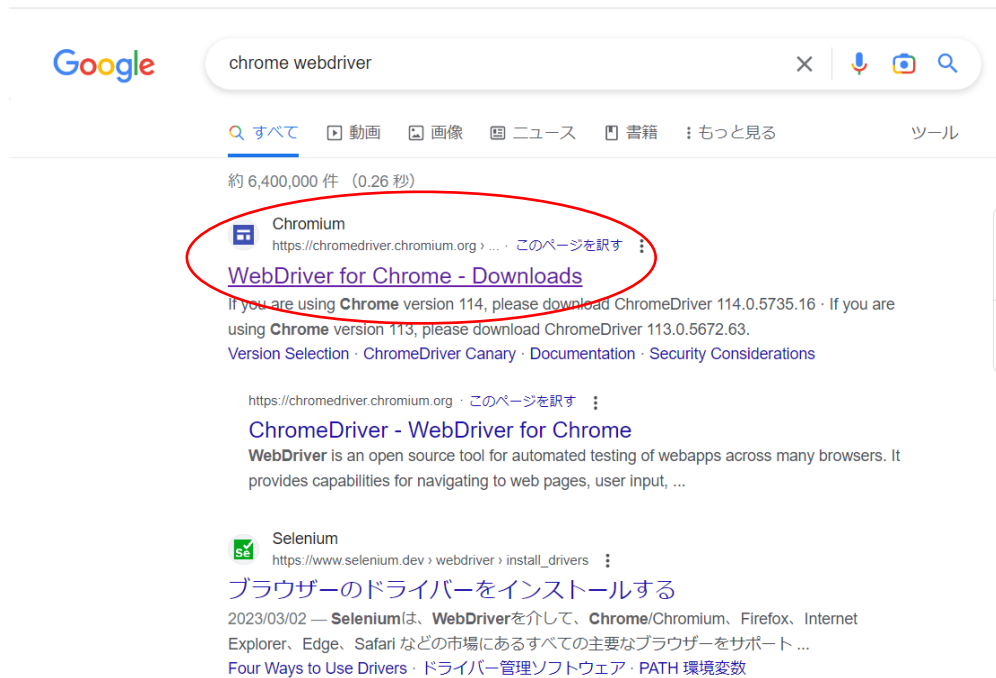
Google

chrome webdriver

すべて 動画 画像 ニュース 書籍 もっと見る ツール

約 6,400,000 件 （0.26 秒）

Chromium
https://chromedriver.chromium.org › ... · このページを訳す

WebDriver for Chrome - Downloads

If you are using Chrome version 114, please download ChromeDriver 114.0.5735.16 · If you are using Chrome version 113, please download ChromeDriver 113.0.5672.63.

Version Selection · ChromeDriver Canary · Documentation · Security Considerations

https://chromedriver.chromium.org · このページを訳す

ChromeDriver - WebDriver for Chrome

WebDriver is an open source tool for automated testing of webapps across many browsers. It provides capabilities for navigating to web pages, user input, ...

Selenium
https://www.selenium.dev › webdriver › install_drivers

ブラウザーのドライバーをインストールする

2023/03/02 — Seleniumは、WebDriverを介して、Chrome/Chromium、Firefox、Internet Explorer、Edge、Safari などの市場にあるすべての主要なブラウザーをサポート ...

Four Ways to Use Drivers · ドライバー管理ソフトウェア · PATH 環境変数